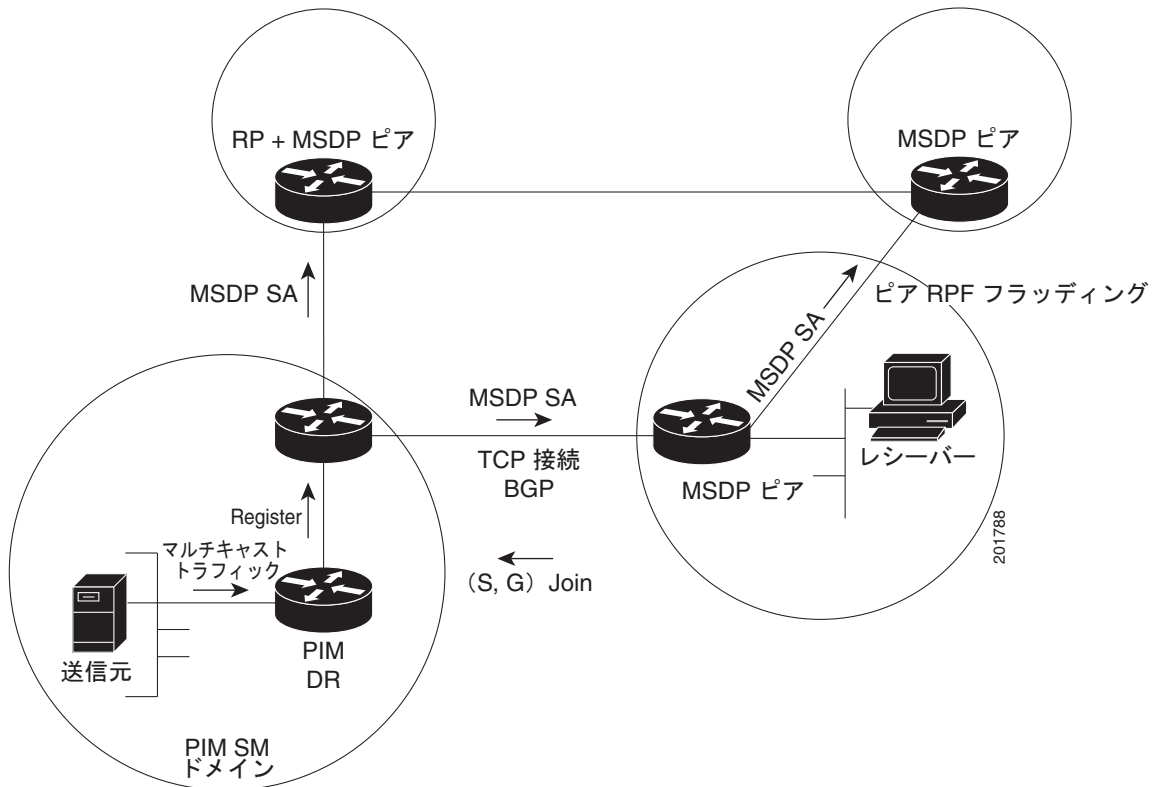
RP + MSDP ピア

MSDP ピア

MSDP SA

ピア RPF フラッディング

MSDP SA

MSDP SA

TCP 接続
BGP

レシーバー

MSDP ピア

Register

マルチキャスト
トラフィック

(S, G) Join

201788

送信元

PIM
DR

PIM SM
ドメイン